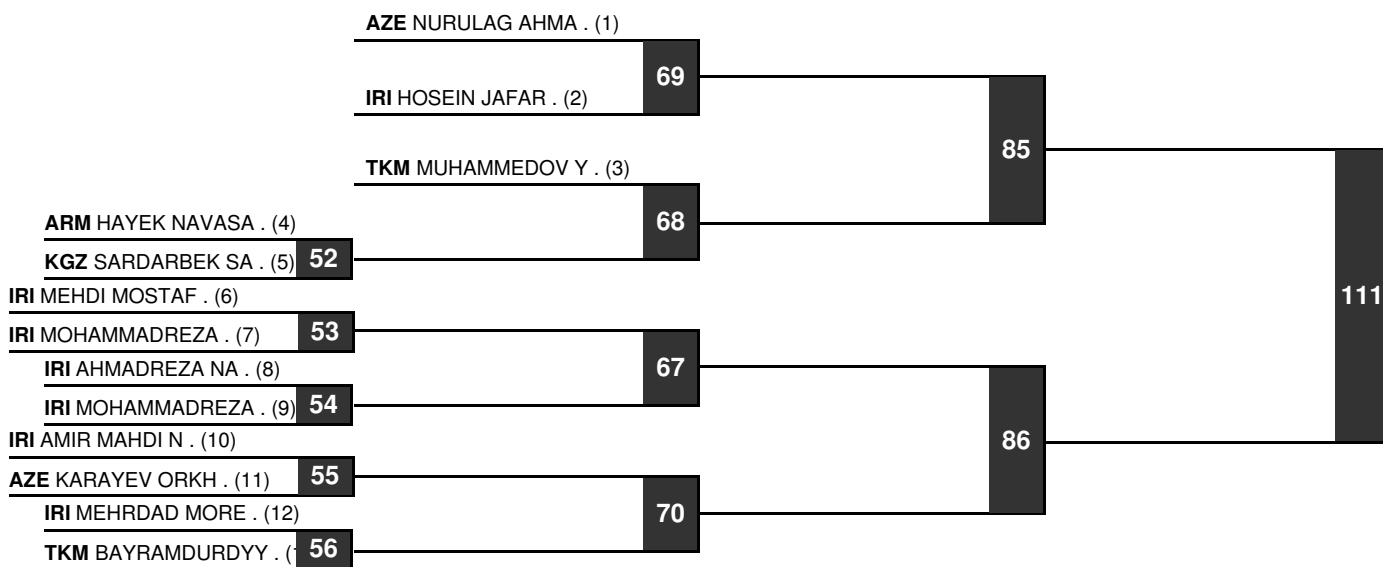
AZE NURULAG AHMA . (1)

69

IRI HOSEIN JAFAR . (2)

85

TKM MUHAMMEDOV Y . (3)

68

ARM HAYEK NAVASA . (4)

KGZ SARDARBEK SA . (5) 52

IRI MEHDI MOSTAF . (6)

111

IRI MOHAMMADREZA . (7) 53

67

IRI AHMADREZA NA . (8)

IRI MOHAMMADREZA . (9) 54

86

IRI AMIR MAHDI N . (10)

AZE KARAYEV ORKH . (11) 55

IRI MEHRDAD MORE . (12)

70

TKM BAYRAMDURDYY . ([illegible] 56